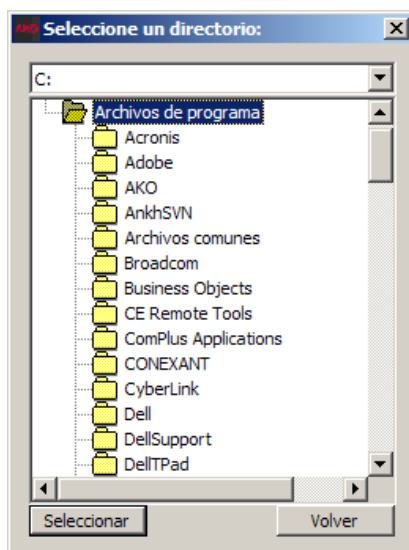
AKO Seleccione un directorio:

C:

Archivos de programa
Acronis
Adobe
AKO
AnkhSVN
Archivos comunes
Broadcom
Business Objects
CE Remote Tools
ComPlus Applications
CONEXANT
CyberLink
Dell
DellSupport
DellTPad

Seleccionar
Volver